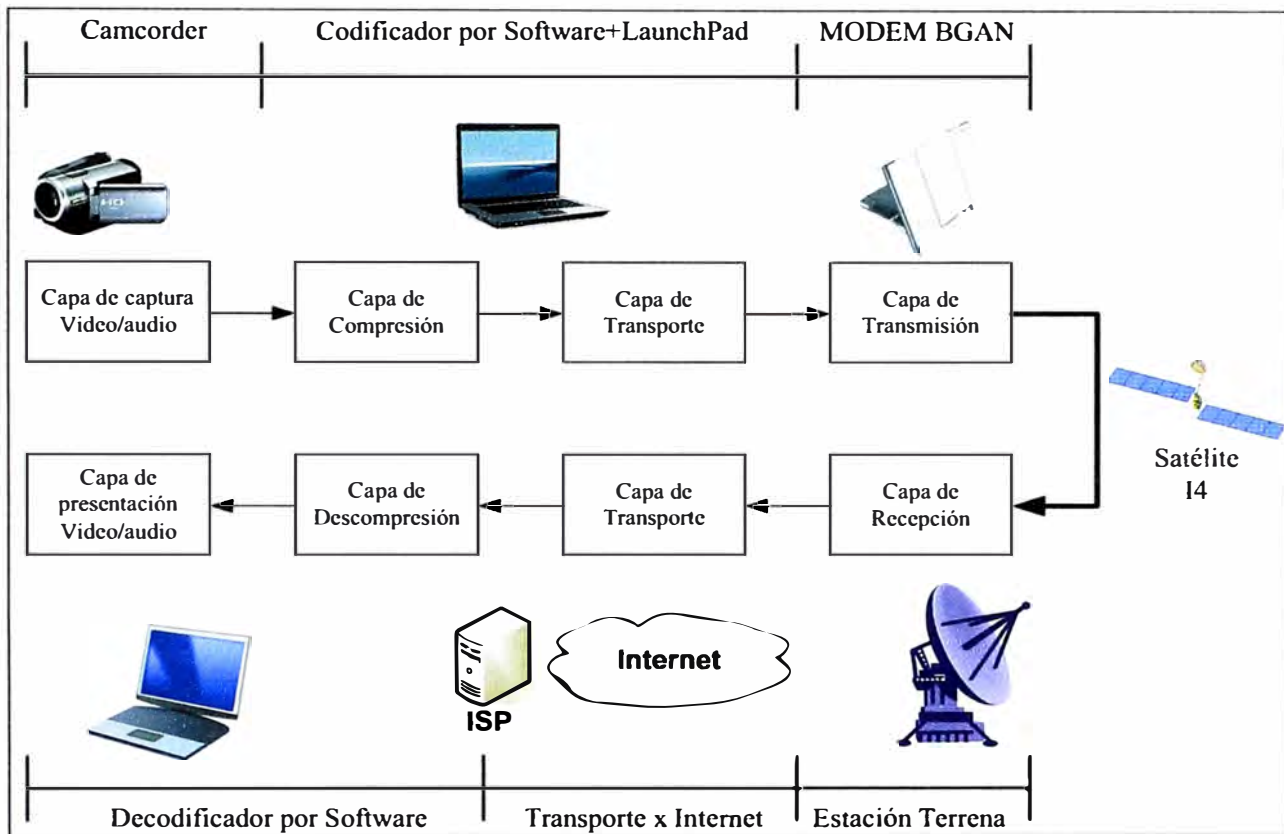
Camcorder

Codificador por Software+LaunchPad

MODEM BGAN

HD

Capa de captura Video/audio

Capa de Compresión

Capa de Transporte

Capa de Transmisión

Satélite I4

Capa de presentación Video/audio

Capa de Descompresión

Capa de Transporte

Capa de Recepción

ISP

Internet

Decodificador por Software

Transporte x Internet

Estación Terrena